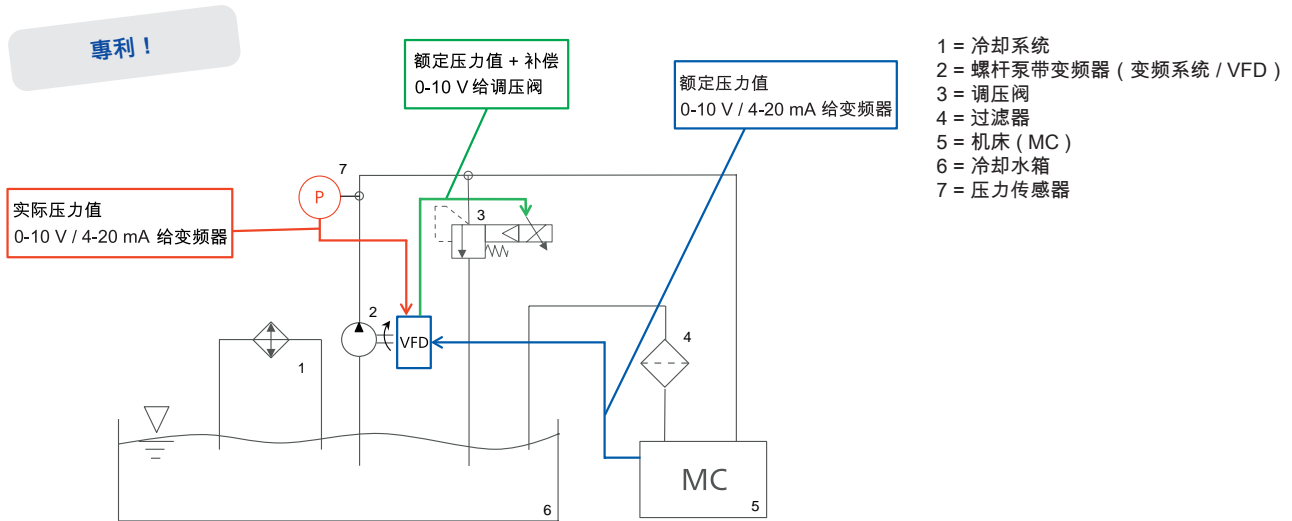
專利！

额定压力值 + 补偿
0-10 V 给调压阀

额定压力值
0-10 V / 4-20 mA 给变频器

1 = 冷却系统
2 = 螺杆泵带变频器（变频系统 / VFD）
3 = 调压阀
4 = 过滤器
5 = 机床（MC）
6 = 冷却水箱
7 = 压力传感器

实际压力值
0-10 V / 4-20 mA 给变频器

P

7

3

2

VFD

4

1

MC

5

6